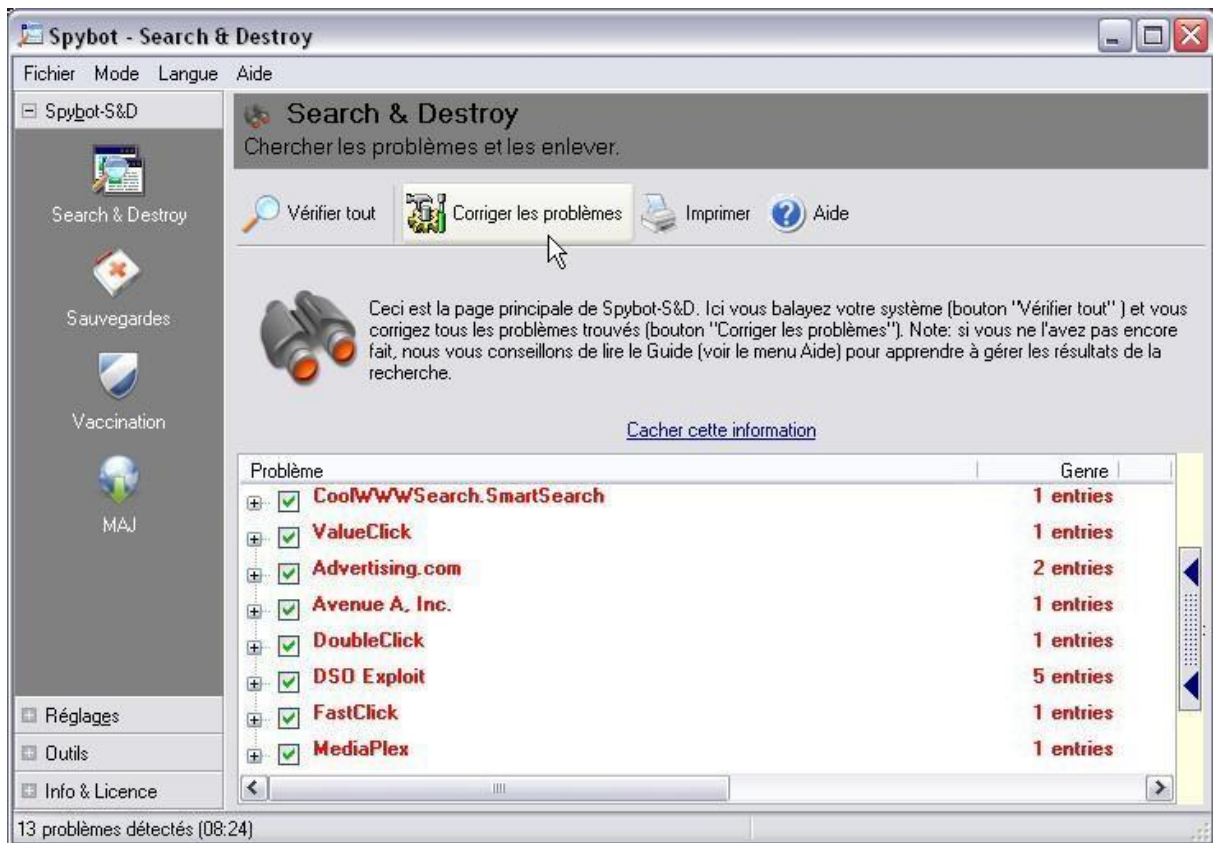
Spybot - Search & Destroy

Fichier Mode Langue Aide

Spybot-S&D

Search & Destroy

Sauvegardes

Vaccination

MAJ

Search & Destroy
Chercher les problèmes et les enlever.

Vérifier tout Corriger les problèmes Imprimer Aide

Ceci est la page principale de Spybot-S&D. Ici vous balayez votre système (bouton "Vérifier tout" ) et vous corrigez tous les problèmes trouvés (bouton "Corriger les problèmes"). Note: si vous ne l'avez pas encore fait, nous vous conseillons de lire le Guide (voir le menu Aide) pour apprendre à gérer les résultats de la recherche.

Cacher cette information

| Problème | Genre |
|---|---|
| CoolWWWSearch.SmartSearch | 1 entries |
| ValueClick | 1 entries |
| Advertising.com | 2 entries |
| Avenue A, Inc. | 1 entries |
| DoubleClick | 1 entries |
| DSO Exploit | 5 entries |
| FastClick | 1 entries |
| MediaPlex | 1 entries |

Réglages

Outils

Info & Licence

13 problèmes détectés (08:24)